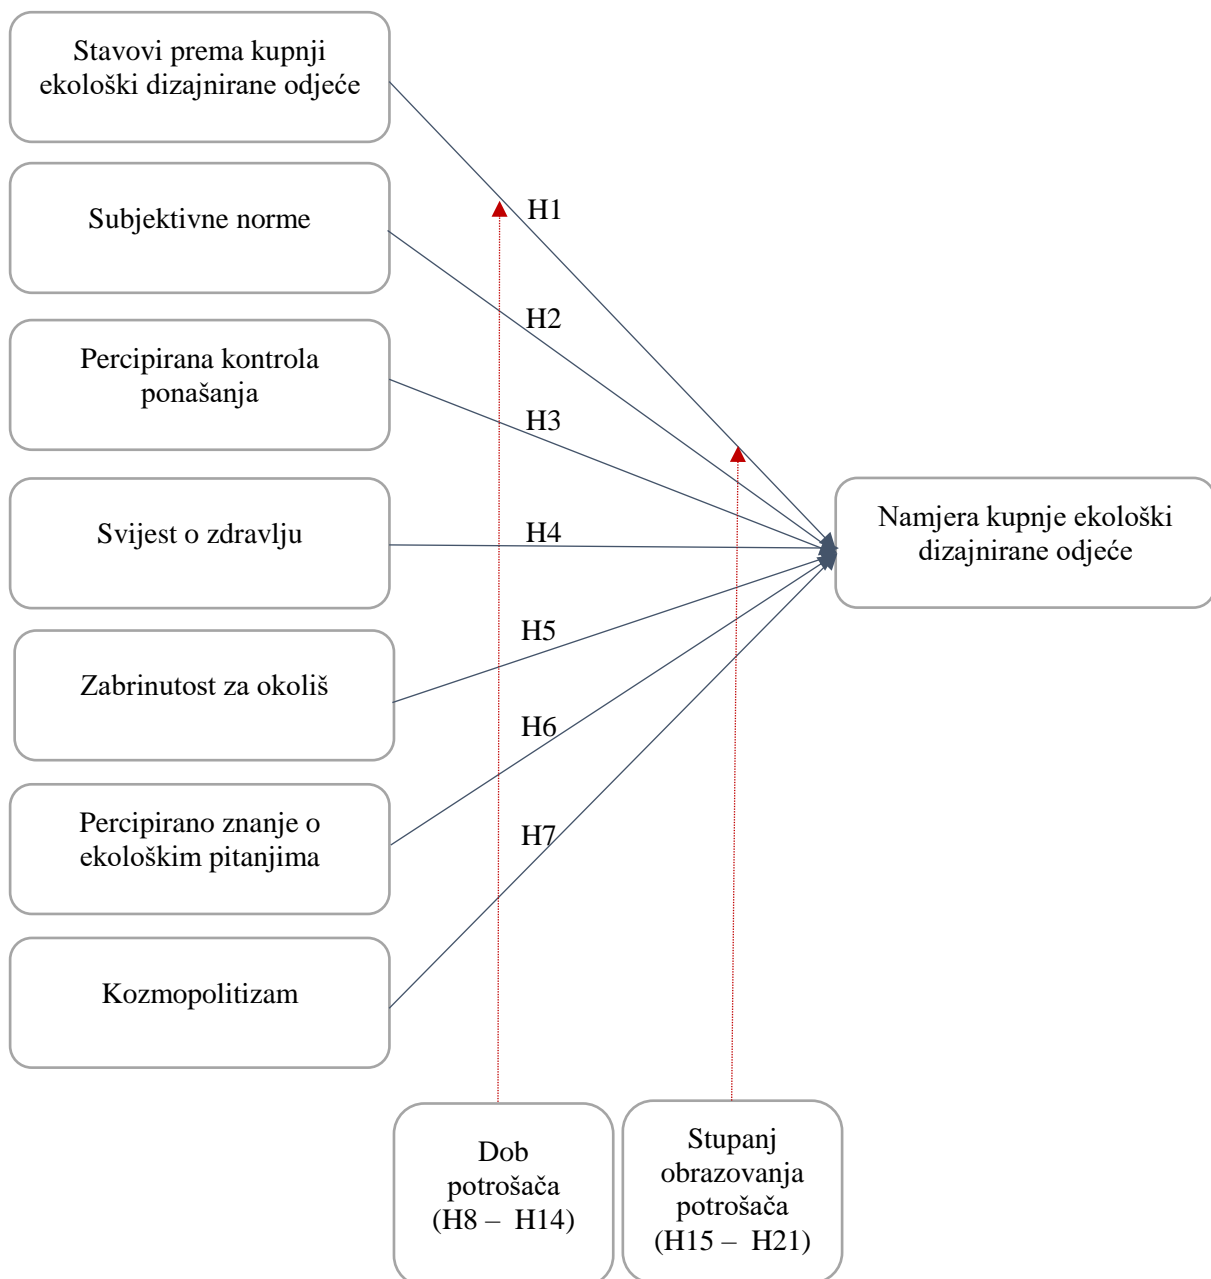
Stavovi prema kupnji ekološki dizajnirane odjeće

Subjektivne norme

Percipirana kontrola ponašanja

Svijest o zdravlju

Zabrinutost za okoliš

Percipirano znanje o ekološkim pitanjima

Kozmopolitizam

H1

H2

H3

H4

H5

H6

H7

Namjera kupnje ekološki dizajnirane odjeće

Dob potrošača (H8 – H14)

Stupanj obrazovanja potrošača (H15 – H21)